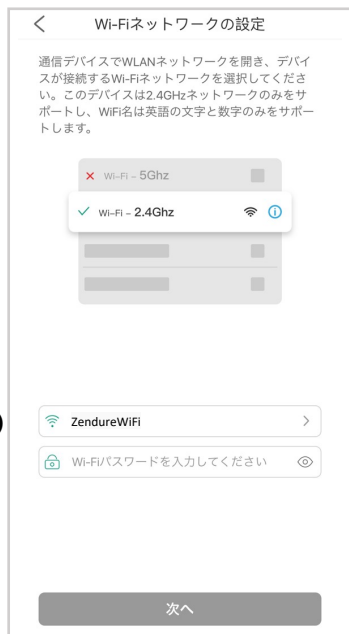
Wi-Fiネットワークの設定

通信デバイスでWLANネットワークを開き、デバイスが接続するWi-Fiネットワークを選択してください。このデバイスは2.4GHzネットワークのみをサポートし、WiFi名は英語の文字と数字のみをサポートします。

Wi-Fi - 5Ghz

Wi-Fi - 2.4Ghz

ZendureWiFi

Wi-Fiパスワードを入力してください

次へ